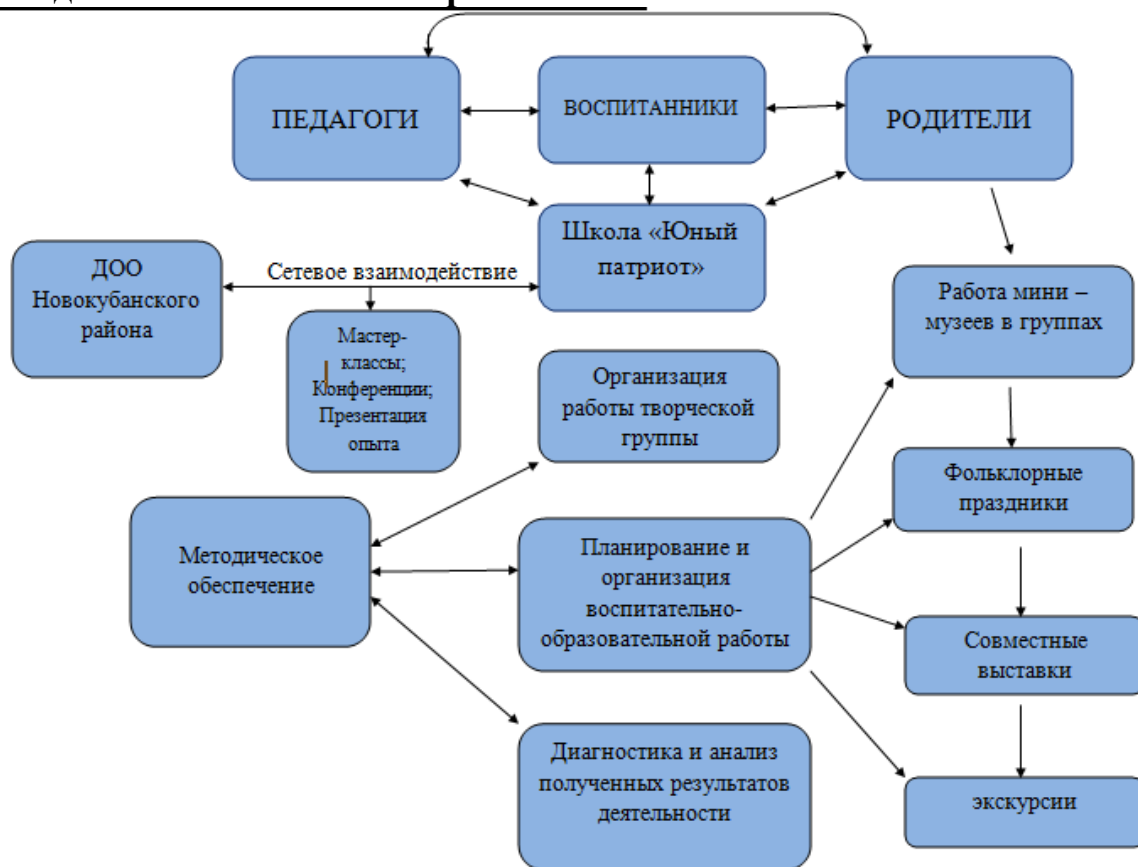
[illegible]

ПЕДАГОГИ

ВОСПИТАННИКИ

РОДИТЕЛИ

Школа «Юный патриот»

ДОО Новокубанского района

Сетевое взаимодействие

Мастер-классы; Конференции; Презентация опыта

Работа мини – музеев в группах

Организация работы творческой группы

Фольклорные праздники

Методическое обеспечение

Планирование и организация воспитательно-образовательной работы

Совместные выставки

Диагностика и анализ полученных результатов деятельности

экскурсии